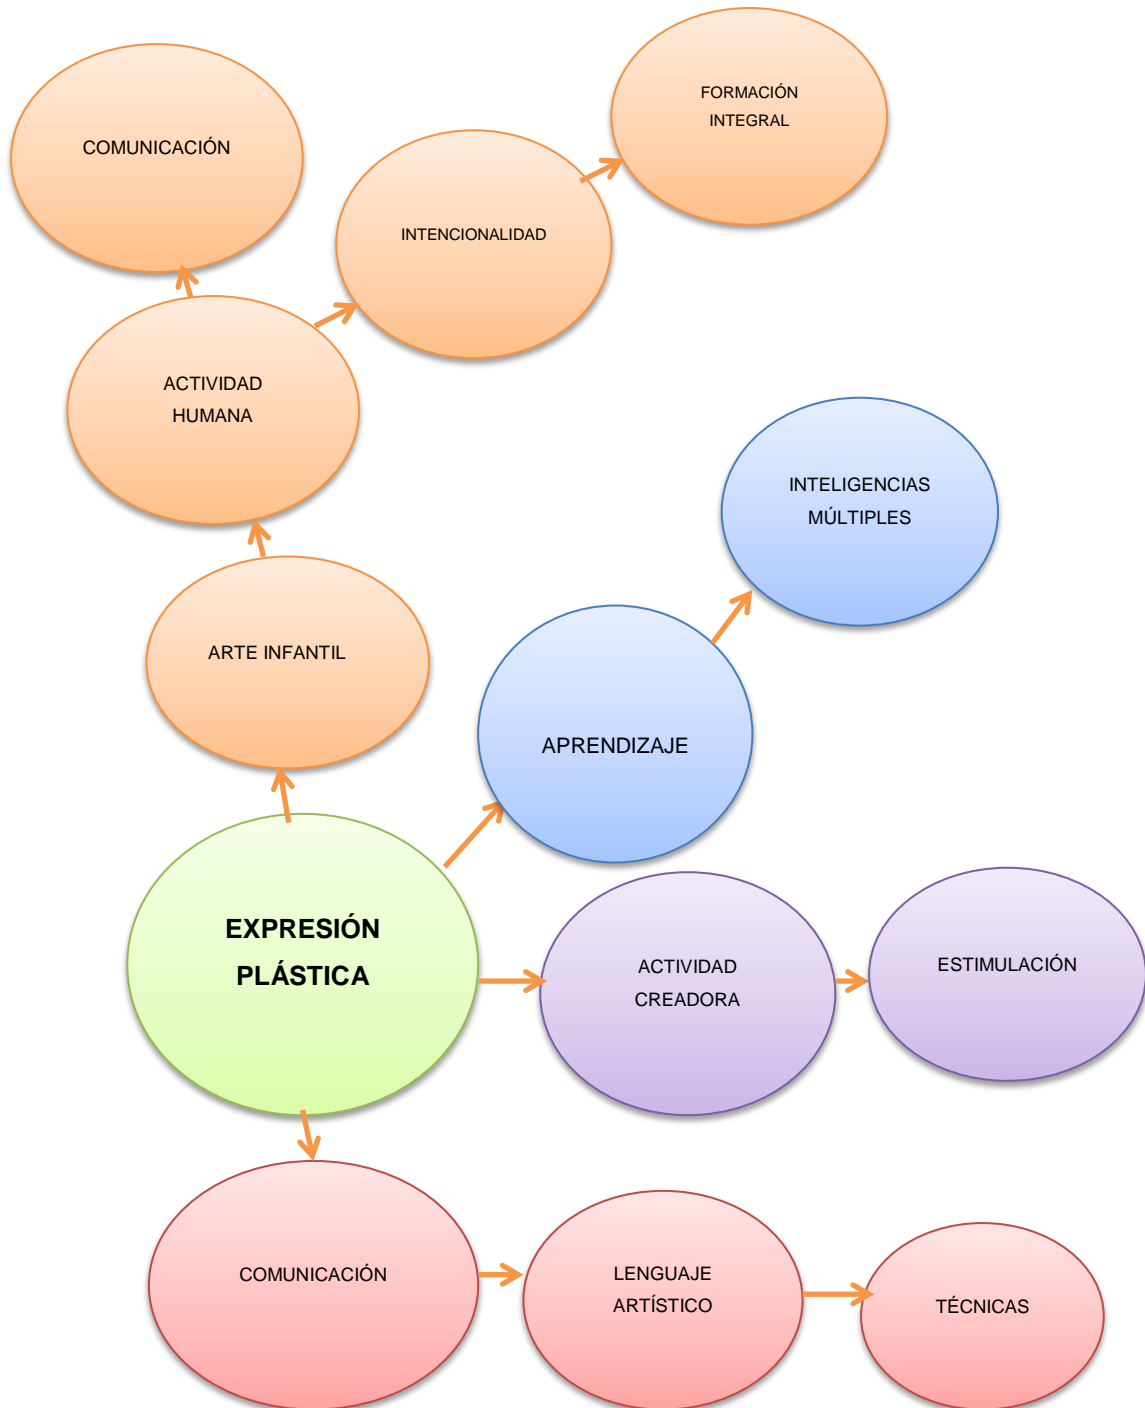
COMUNICACIÓN

FORMACIÓN INTEGRAL

INTENCIONALIDAD

ACTIVIDAD HUMANA

INTELIGENCIAS MÚLTIPLES

ARTE INFANTIL

APRENDIZAJE

EXPRESIÓN PLÁSTICA

ACTIVIDAD CREADORA

ESTIMULACIÓN

COMUNICACIÓN

LENGUAJE ARTÍSTICO

TÉCNICAS